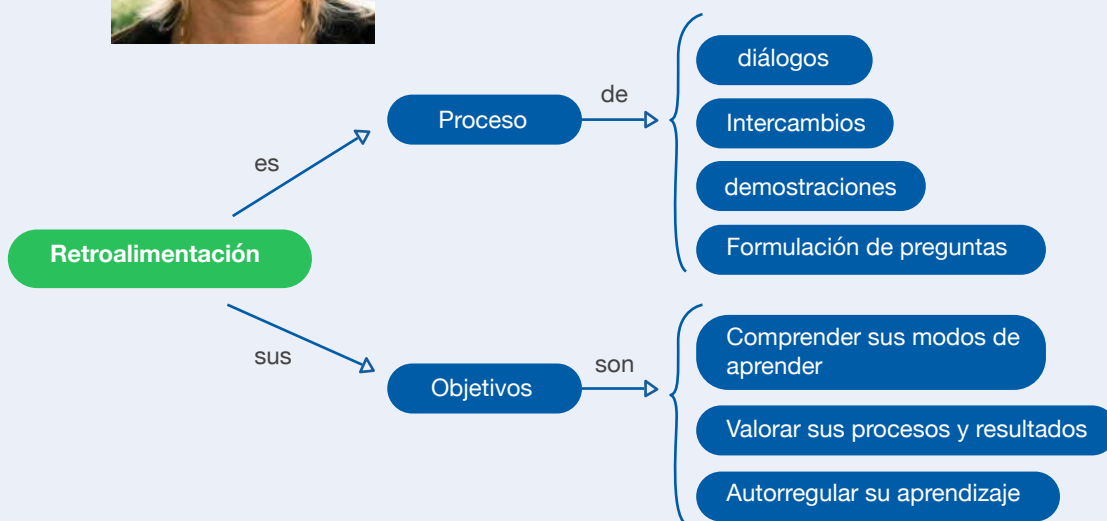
Retroalimentación

es

Proceso

de

diálogos

Intercambios

demostraciones

Formulación de preguntas

sus

Objetivos

son

Comprender sus modos de aprender

Valorar sus procesos y resultados

Autorregular su aprendizaje